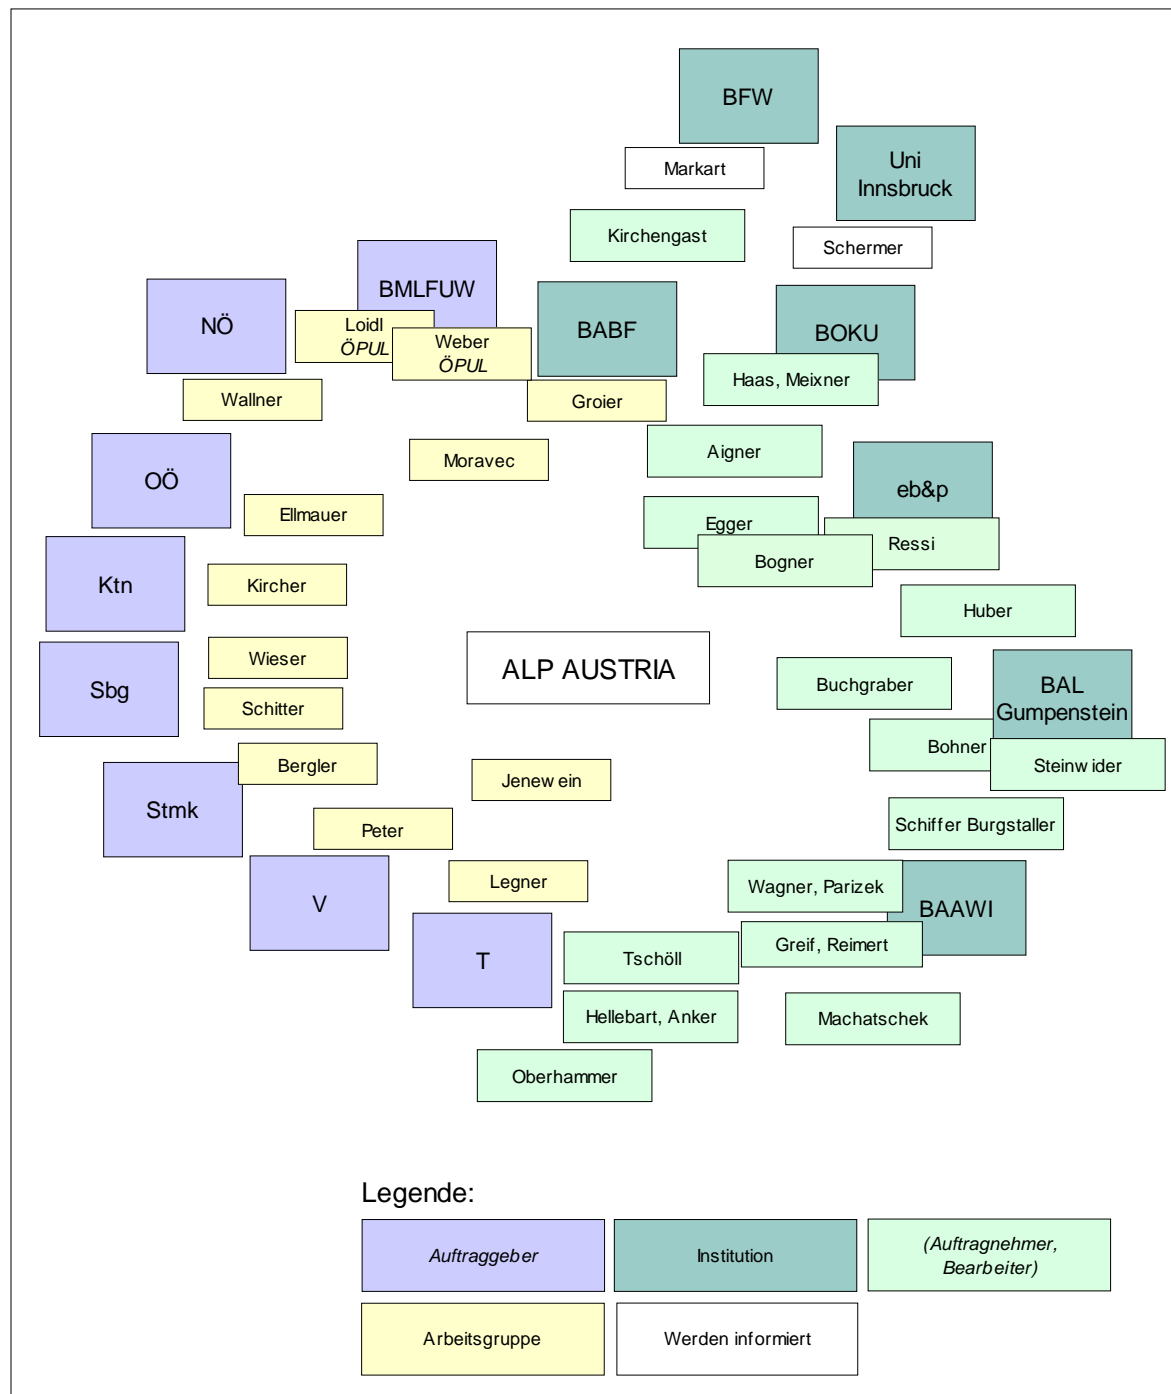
BFW

Markart

Uni Innsbruck

Kirchengast

Schermer

BMLFUW

NÖ

Loidl
ÖPUL

Weber
ÖPUL

BABF

BOKU

Haas, Meixner

Wallner

Groier

Moravec

Aigner

OÖ

Ellmauer

eb&p

Egger

Ressi

Bogner

Ktn

Kircher

Huber

Wieser

ALP AUSTRIA

Sbg

Schitter

Buchgraber

BAL Gumpenstein

Bohner

Steinw ider

Bergler

Jenew ein

Stmk

Peter

Schiffer Burgstaller

Legner

Wagner, Parizek

V

BAAWI

T

Tschöll

Greif, Reimert

Hellebart, Anker

Machatschek

Oberhammer

Legende:

| Auftraggeber | Institution | (Auftragnehmer, Bearbeiter) |
|---|---|---|
| Arbeitsgruppe | Werden informiert | |